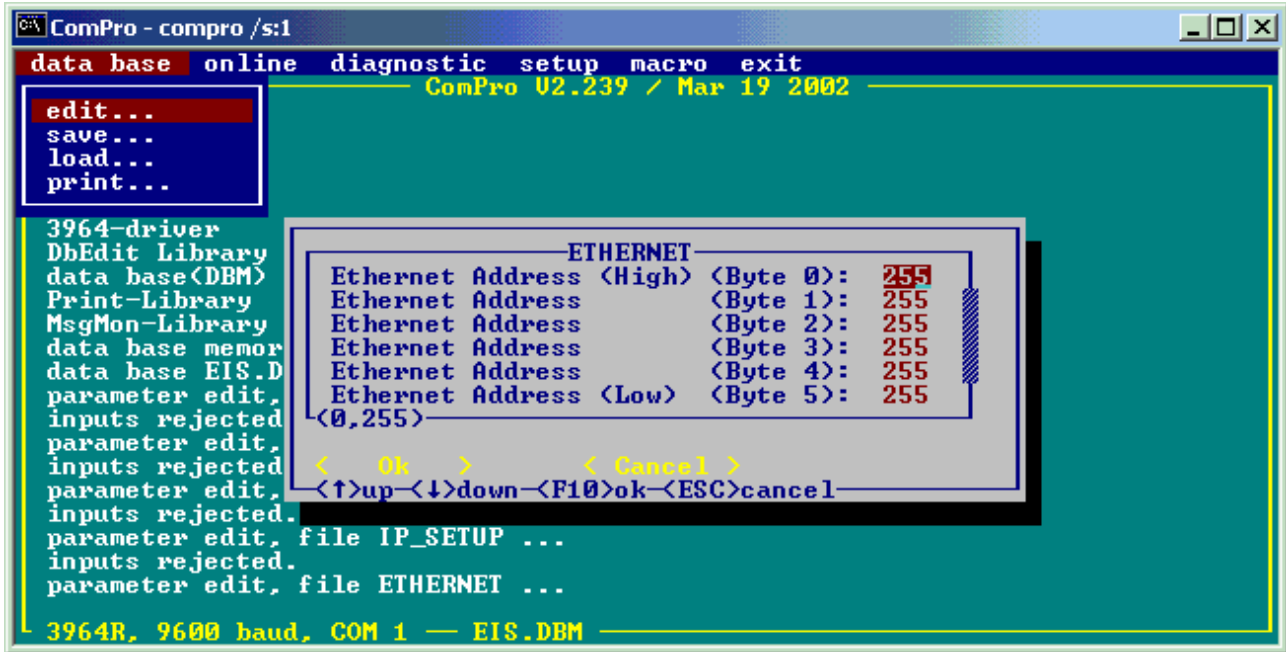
ComPro - compro /s:1

data base online diagnostic setup macro exit

ComPro V2.239 / Mar 19 2002

edit...
save...
load...
print...

3964-driver
DbEdit Library
data base(DBM)
Print-Library
MsgMon-Library
data base memor
data base EIS.D
parameter edit,
inputs rejected
parameter edit,
inputs rejected
parameter edit,
inputs rejected.
parameter edit, file IP_SETUP ...
inputs rejected.
parameter edit, file ETHERNET ...

ETHERNET

| | | |
|---|---|---|
| Ethernet Address (High) | (Byte 0): | 255 |
| Ethernet Address | (Byte 1): | 255 |
| Ethernet Address | (Byte 2): | 255 |
| Ethernet Address | (Byte 3): | 255 |
| Ethernet Address | (Byte 4): | 255 |
| Ethernet Address (Low) | (Byte 5): | 255 |

(0,255)

< Ok > < Cancel >

<↑>up <↓>down <F10>ok <ESC>cancel

3964R, 9600 baud, COM 1 — EIS.DBM